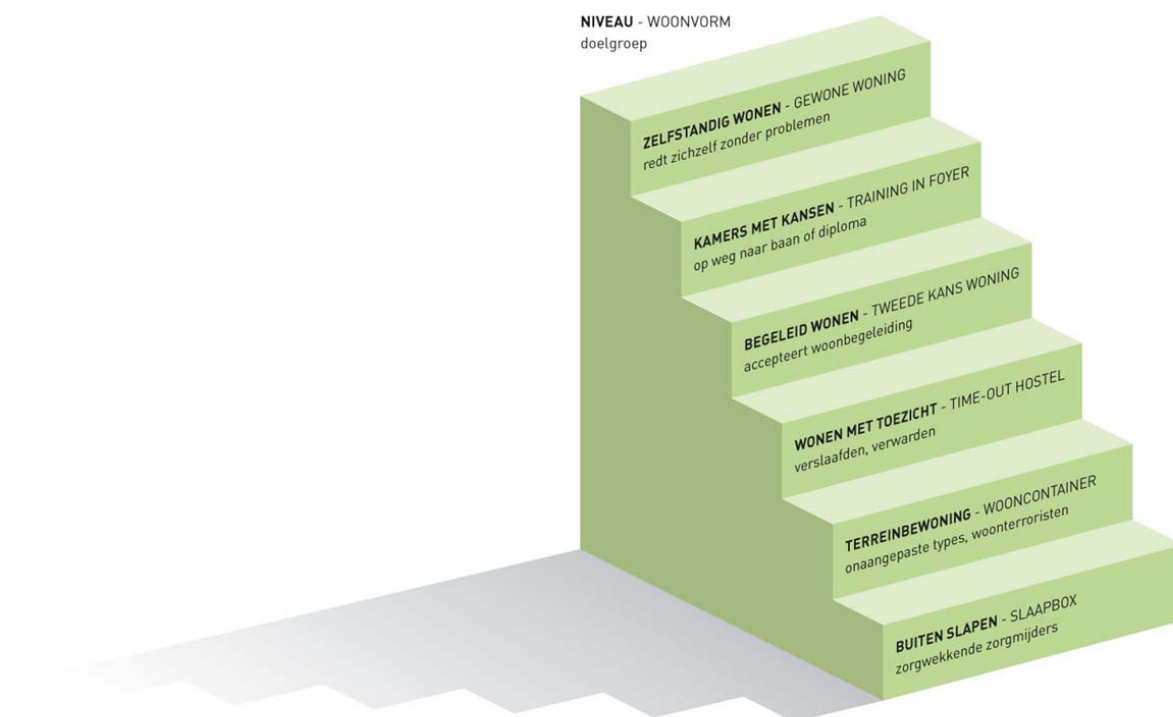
NIVEAU - WOONVORM
doelgroep

ZELFSTANDIG WONEN - GEWONE WONING
redt zichzelf zonder problemen

KAMERS MET KANSEN - TRAINING IN FOYER
op weg naar baan of diploma

BEGELEID WONEN - TWEEDE KANS WONING
accepteert woonbegeleiding

WONEN MET TOEZICHT - TIME-OUT HOSTEL
verslaafden, verwarden

TERREINBEWONING - WOONCONTAINER
onaangepaste types, woonterroristen

BUITEN SLAPEN - SLAAPBOX
zorgwekkende zorgmijders